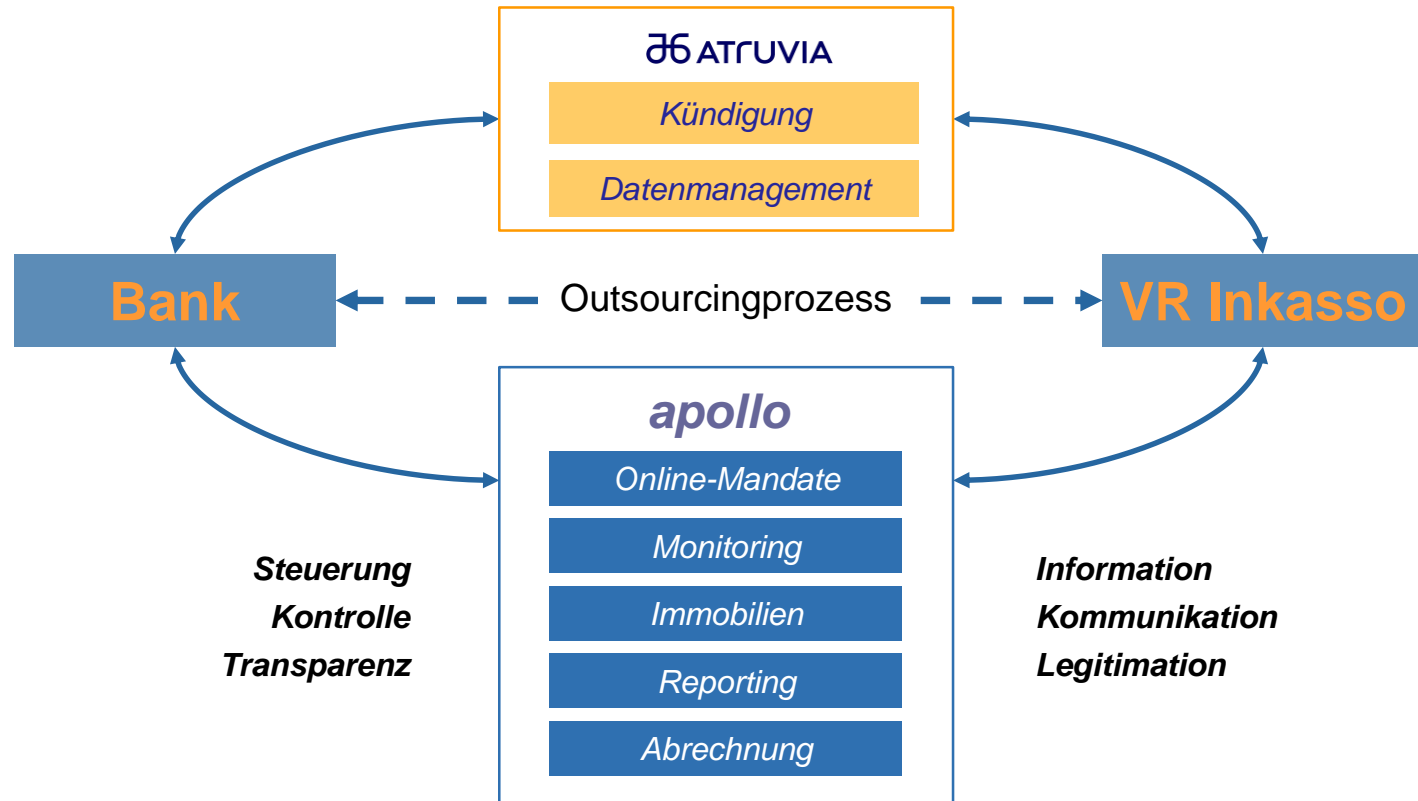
ATRUVIA

Kündigung

Datenmanagement

Bank

Outsourcingprozess

VR Inkasso

apollo

Online-Mandate

Monitoring

Immobilien

Reporting

Abrechnung

Steuerung
Kontrolle
Transparenz

Information
Kommunikation
Legitimation